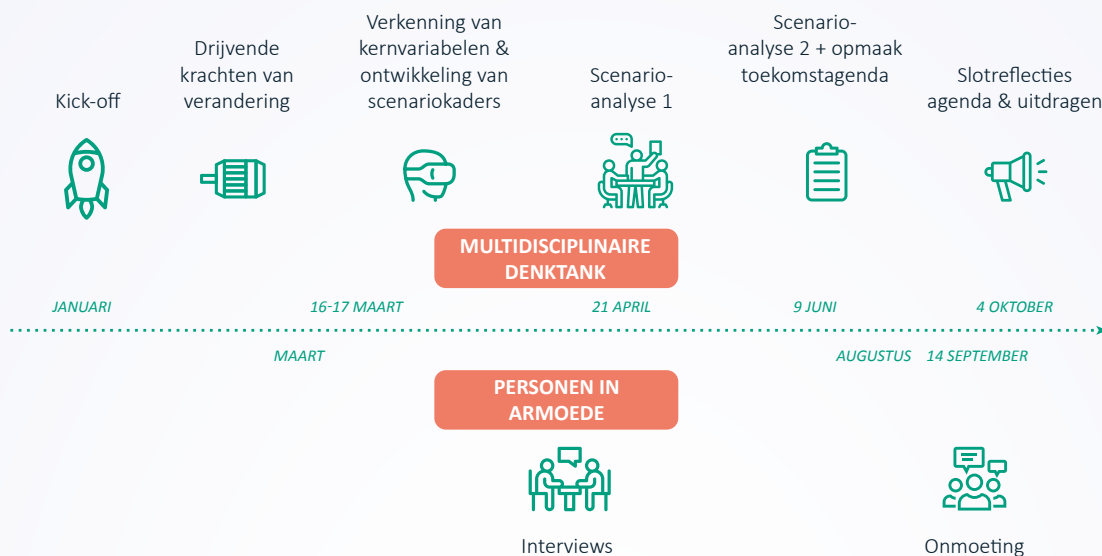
Kick-off

Drijvende krachten van verandering

Verkenning van kernvariabelen & ontwikkeling van scenariokaders

Scenario-analyse 1

Scenario-analyse 2 + opmaak toekomstagenda

Slotreflecties agenda & uitdragen

MULTIDISCIPLINAIRE DENKTANK

JANUARI

16-17 MAART

21 APRIL

9 JUNI

4 OKTOBER

MAART

AUGUSTUS

14 SEPTEMBER

PERSONEN IN ARMOEDE

Interviews

Onmoeting